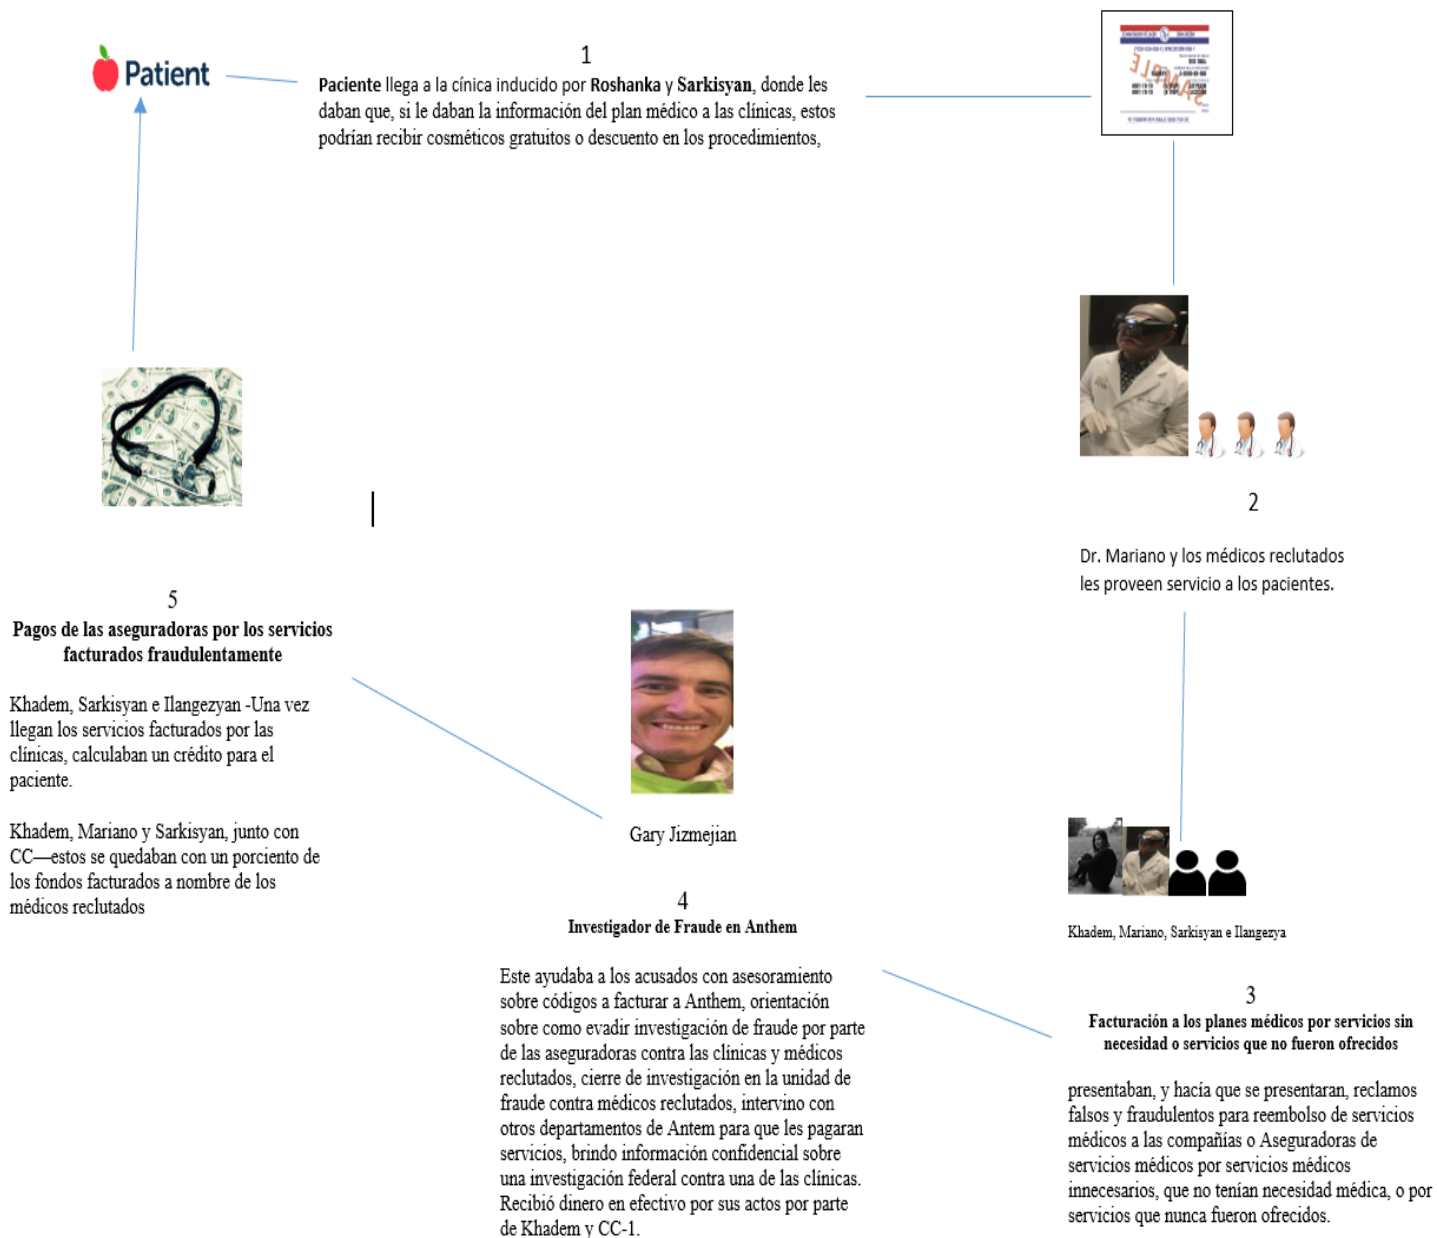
Patient

1
**Paciente** llega a la cínica inducido por **Roshanka** y **Sarkisyan**, donde les daban que, si le daban la información del plan médico a las clínicas, estos podrían recibir cosméticos gratuitos o descuento en los procedimientos,

SAMPLE

2
Dr. Mariano y los médicos reclutados les proveen servicio a los pacientes.

5
**Pagos de las aseguradoras por los servicios facturados fraudulentamente**

Khadem, Sarkisyan e Ilangezyan -Una vez llegan los servicios facturados por las clínicas, calculaban un crédito para el paciente.

Khadem, Mariano y Sarkisyan, junto con CC—estos se quedaban con un porciento de los fondos facturados a nombre de los médicos reclutados

Gary Jizmejian

4
**Investigador de Fraude en Anthem**

Este ayudaba a los acusados con asesoramiento sobre códigos a facturar a Anthem, orientación sobre como evadir investigación de fraude por parte de las aseguradoras contra las clínicas y médicos reclutados, cierre de investigación en la unidad de fraude contra médicos reclutados, intervino con otros departamentos de Antem para que les pagaran servicios, brindo información confidencial sobre una investigación federal contra una de las clínicas. Recibió dinero en efectivo por sus actos por parte de Khadem y CC-1.

Khadem, Mariano, Sarkisyan e Ilangezya

3
**Facturación a los planes médicos por servicios sin necesidad o servicios que no fueron ofrecidos**

presentaban, y hacía que se presentaran, reclamos falsos y fraudulentos para reembolso de servicios médicos a las compañías o Aseguradoras de servicios médicos por servicios médicos innecesarios, que no tenían necesidad médica, o por servicios que nunca fueron ofrecidos.